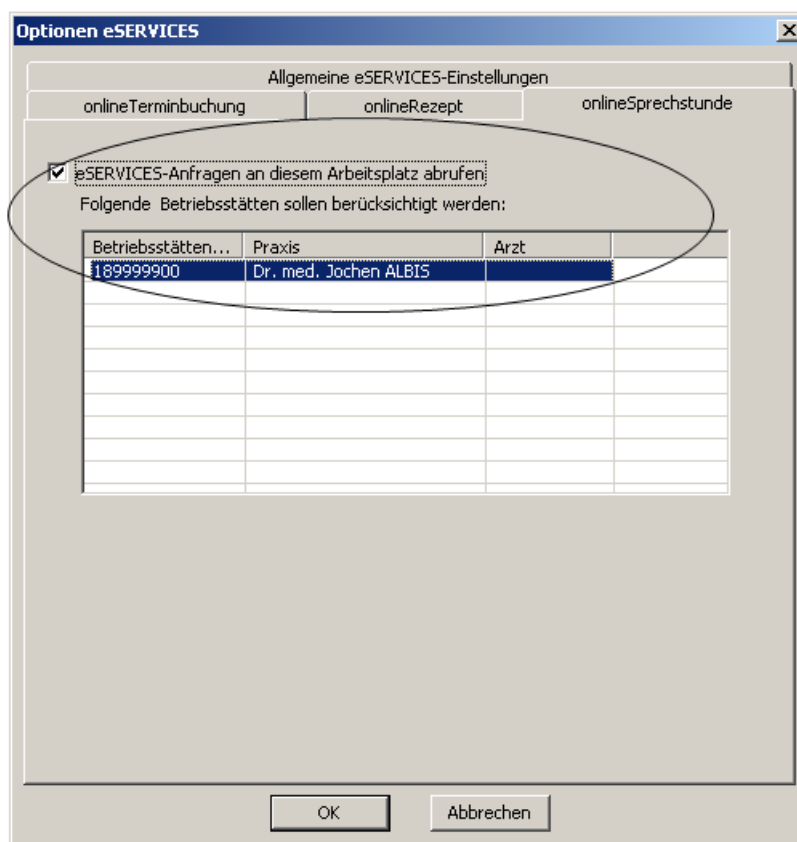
Optionen eSERVICES

Allgemeine eSERVICES-Einstellungen

onlineTerminbuchung

onlineRezept

onlineSprechstunde

☑ eSERVICES-Anfragen an diesem Arbeitsplatz abrufen

Folgende Betriebsstätten sollen berücksichtigt werden:

| Betriebsstätten... | Praxis | Arzt |
|---|---|---|
| 189999900 | Dr. med. Jochen ALBIS | |

OK

Abbrechen